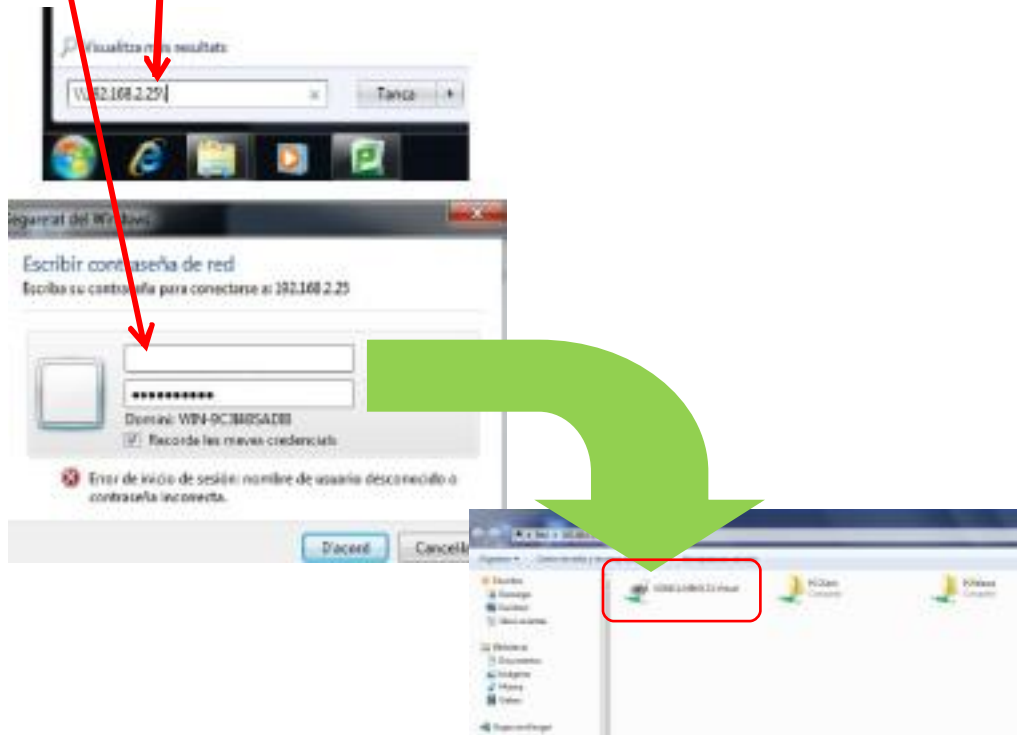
Visualitza més resultats

\\192.168.2.25

Tanca

Seguretat del Windows

Escribir contraseña de red

Escriba su contraseña para conectarse a: 192.168.2.25

●●●●●●●●●●

Domini: WIN-9C3M8SADB

Recorda les meves credencials

Error de inicio de sesión: nombre de usuario desconocido o contraseña incorrecta.

D'acord

Cancel·la

Organitza

Preferits

Escriptori

Baixades

Llocs recents

Biblioteques

Documents

Imatges

Música

Vídeos

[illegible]

PCGest

PCAlum